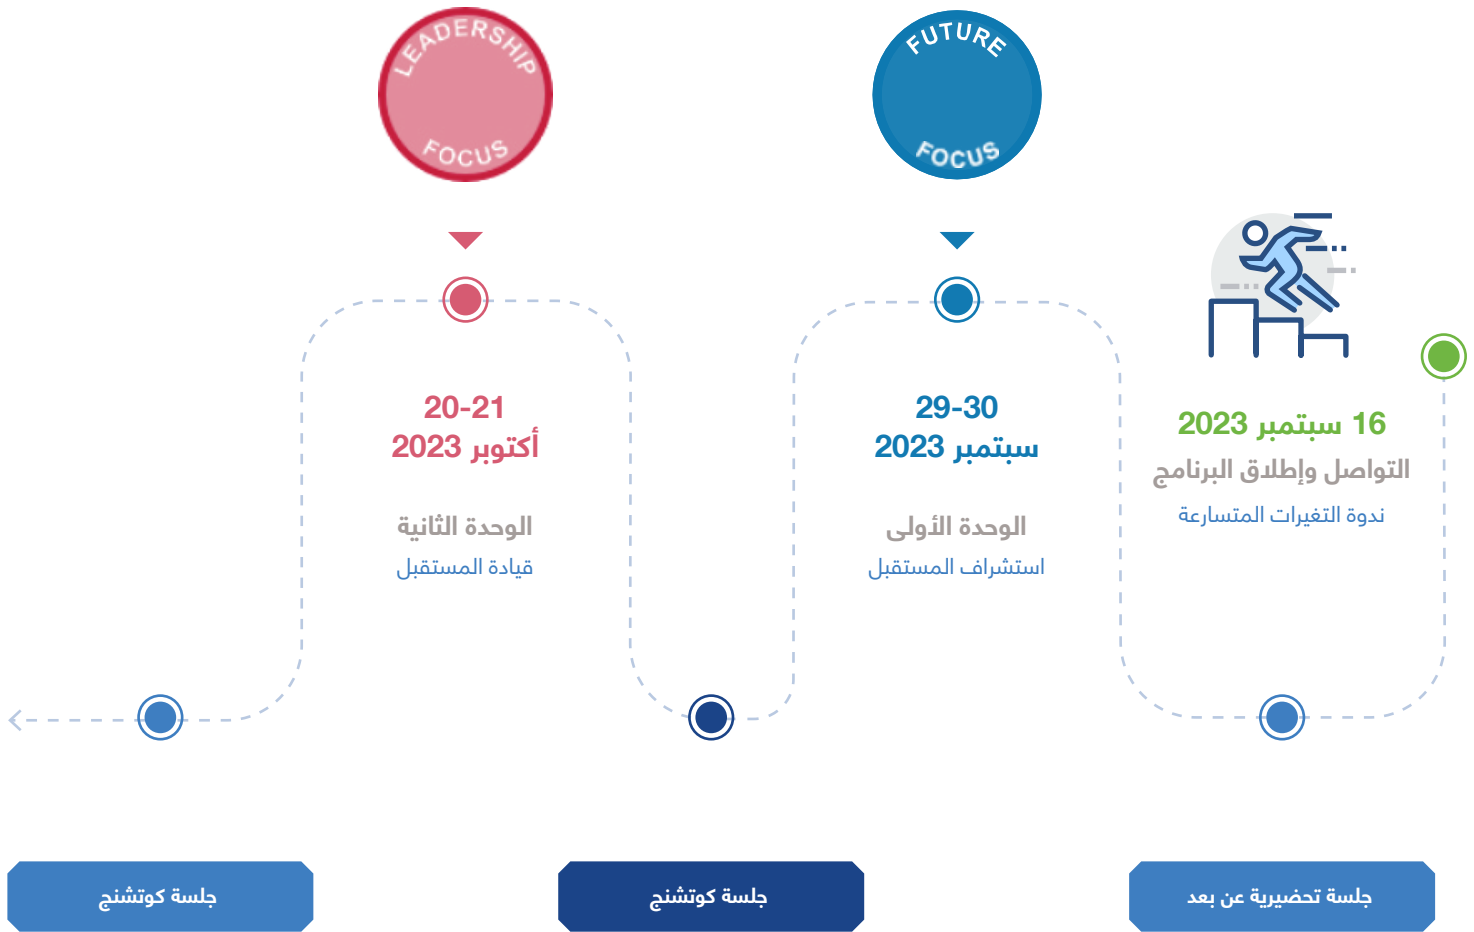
LEADERSHIP
FOCUS

FUTURE
FOCUS

20-21
أكتوبر 2023

الوحدة الثانية
قيادة المستقبل

29-30
سبتمبر 2023

الوحدة الأولى
استشراف المستقبل

16 سبتمبر 2023
التواصل وإطلاق البرنامج
ندوة التغيرات المتسارعة

جلسة كوتشنج

جلسة كوتشنج

جلسة تحضيرية عن بعد